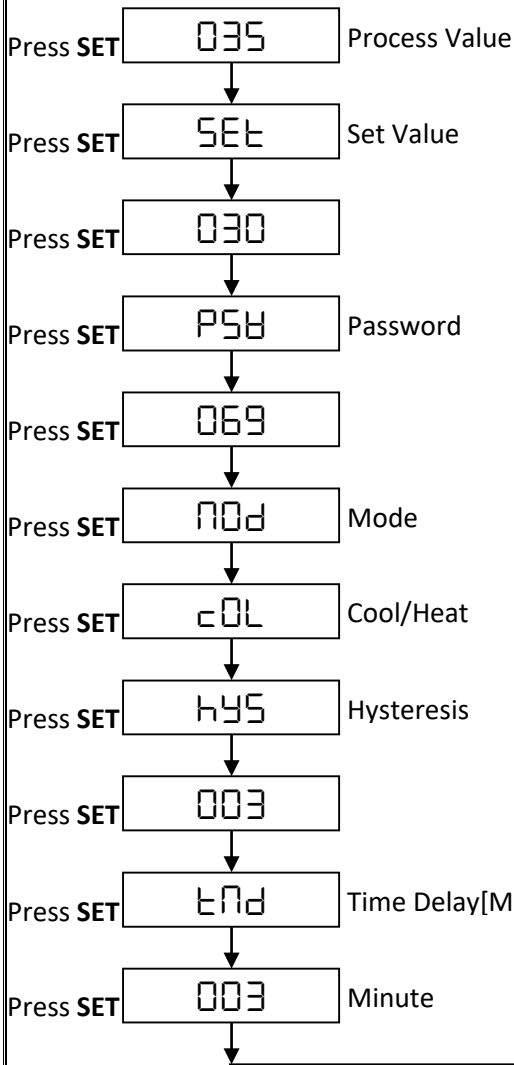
Press **SET** 035 Process Value

Press **SET** SEt Set Value

Press **SET** 030

Press **SET** PSW Password

Press **SET** 069

Press **SET** MOd Mode

Press **SET** cOL Cool/Heat

Press **SET** hyS Hysteresis

Press **SET** 003

Press **SET** tMd Time Delay[M

Press **SET** 003 Minute